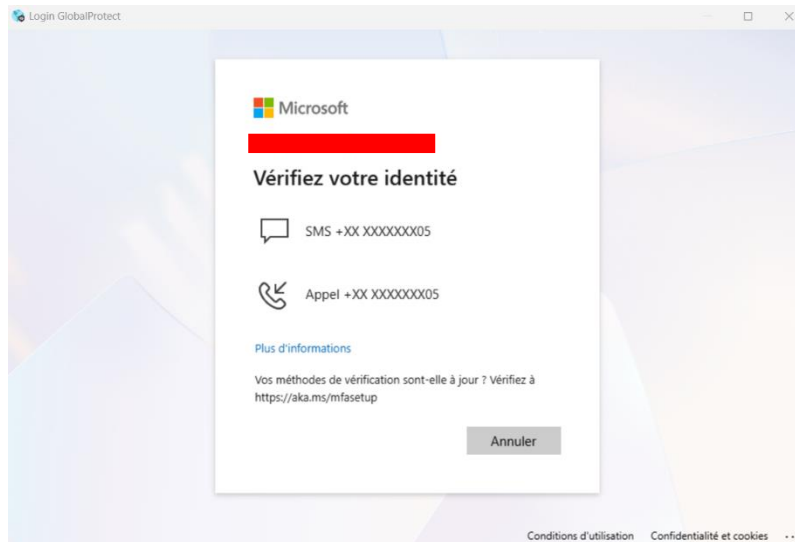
Login GlobalProtect

Microsoft

Vérifiez votre identité

SMS +XX XXXXXXX05

Appel +XX XXXXXXX05

Plus d'informations

Vos méthodes de vérification sont-elle à jour ? Vérifiez à https://aka.ms/mfasetup

Annuler

Conditions d'utilisation Confidentialité et cookies ...